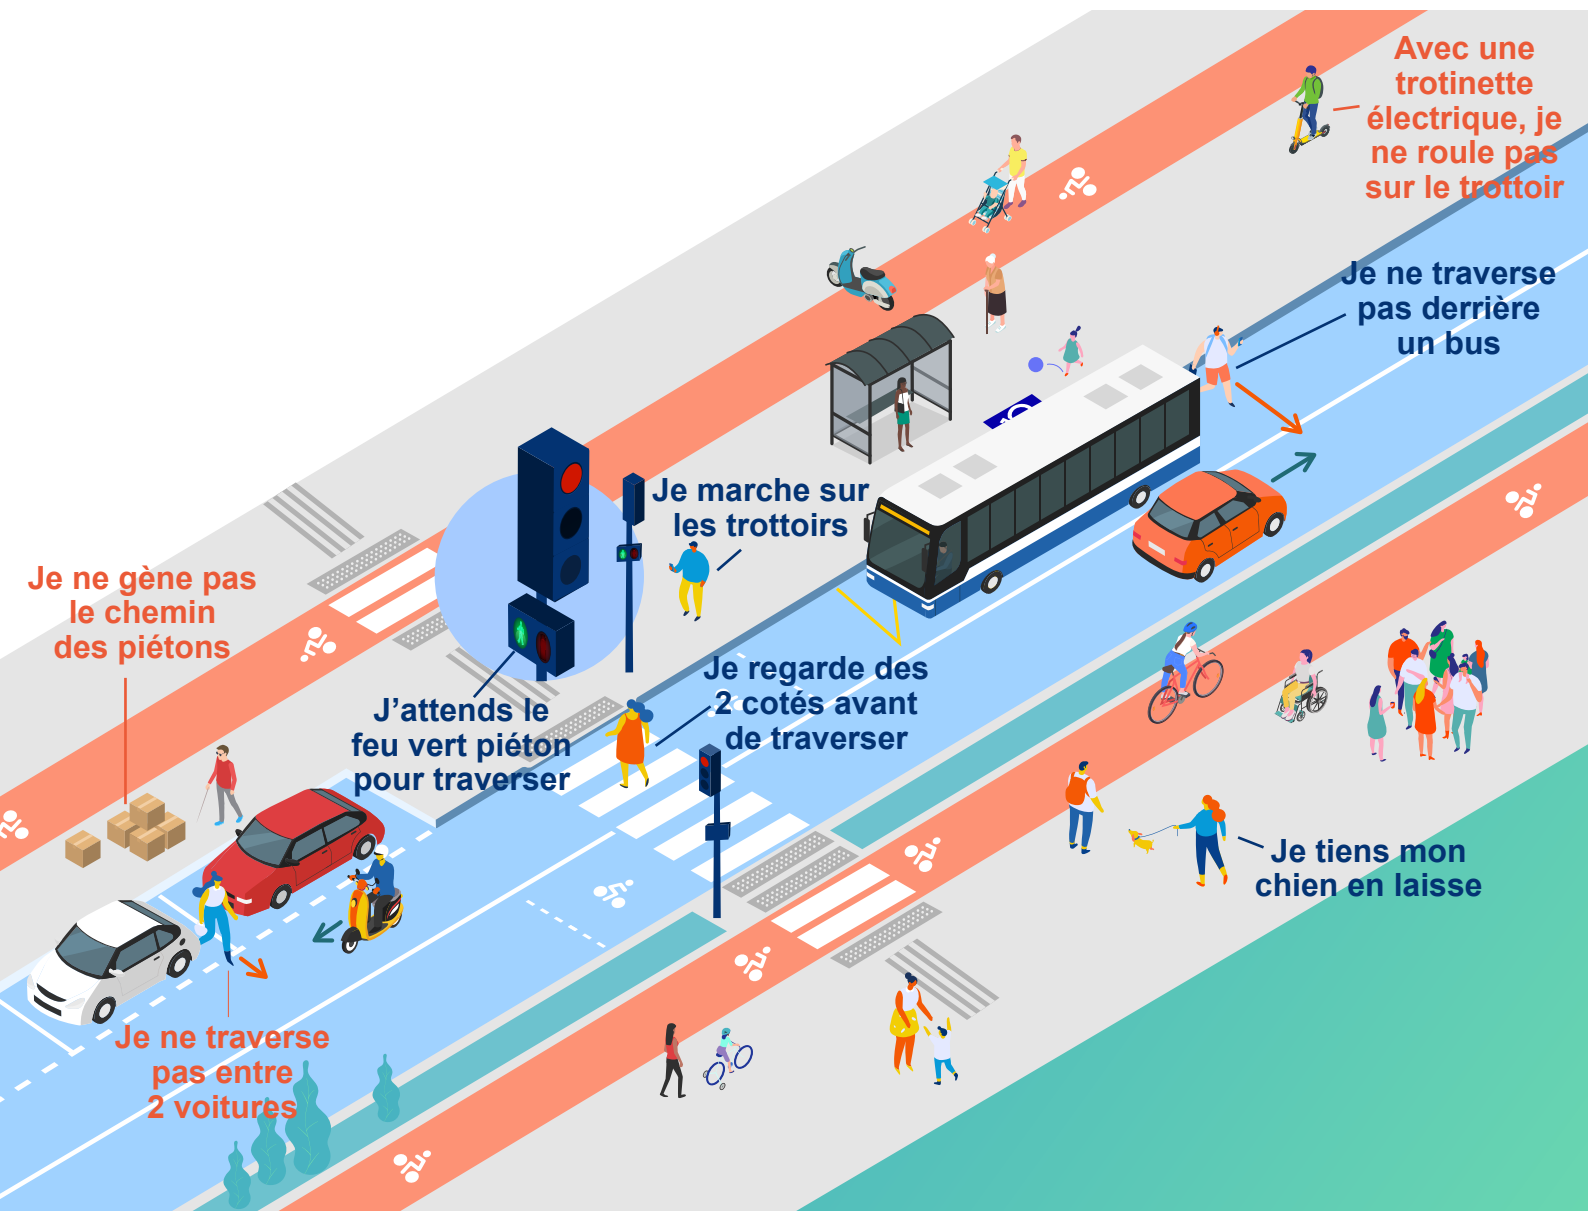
Avec une trotinette électrique, je ne roule pas sur le trottoir

Je ne traverse pas derrière un bus

Je marche sur les trottoirs

Je ne gène pas le chemin des piétons

J'attends le feu vert piéton pour traverser

Je regarde des 2 cotés avant de traverser

Je tiens mon chien en laisse

Je ne traverse pas entre 2 voitures